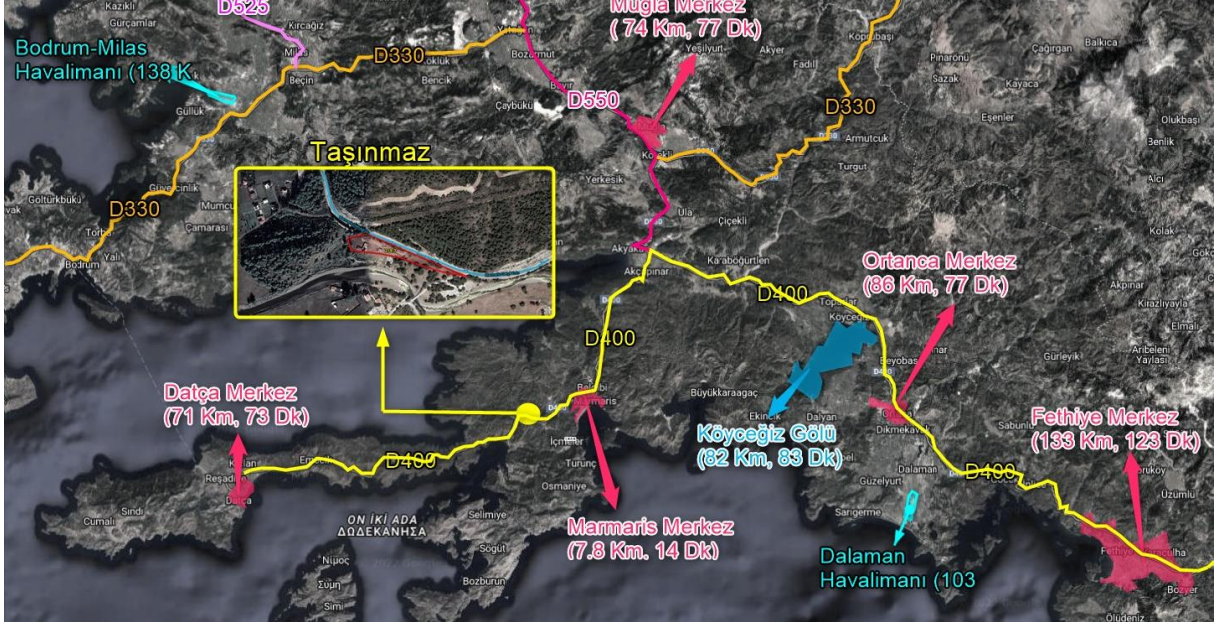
D525
Muğla Merkez
( 74 Km, 77 Dk)
Bodrum-Milas Havalimanı (138 K
D330
D550
D330
Taşınmaz
D330
D400
D400
Ortanca Merkez
(86 Km, 77 Dk)
Datça Merkez
(71 Km, 73 Dk)
Köyceğiz Gölü
(82 Km, 83 Dk)
Fethiye Merkez
(133 Km, 123 Dk)
D400
D400
Marmaris Merkez
(7.8 Km, 14 Dk)
Dalaman Havalimanı (103
Kazıklı
Gürçamlar
Kırcağız
Milas
Beçin
Bencik
Yeşilyurt
Akyer
Bozarmut
Çaybükü
Güllük
Güvercinlik
Göltürkbükü
Torba
Bodrum
Yalı
Çamarası
Kötekli
Yerkesik
Ula
Çiçekli
Akyaka
Akçapınar
Kaabögürtlen
Armutcuk
Turgut
Fadıl
Köprübaşı
Pınaröñü
Sazak
Çağırgan
Balıkça
Kayaca
Eşenler
Olukbaşı
Benlik
Alıcı
Kolak
Akpınar
Kırazlıyayla
Elmalı
Arıbeleni Yaylası
Gürleyik
Toparlar
Köyceğiz
Beyobası
Büyükkaraağaç
Ekincik
Dalyan
Dikmekavak
Sabunlu
Dalaman
Güzelyurt
Sarıgerme
Marmaris
Beldibi
İçmeler
Turunç
Osmaniye
Selimiye
Söğüt
Bozburun
Emecik
Reşadiye
Datça
Cumalı
Sındı
ΟΝ ΙΚΙ ΑDA
ΔΩΔΕΚΑΝΗΣΑ
Νίμος
Σύμη
Simi
Fethiye
Çiftlik
Uzumlu
Bozyer
Ölüdeniz